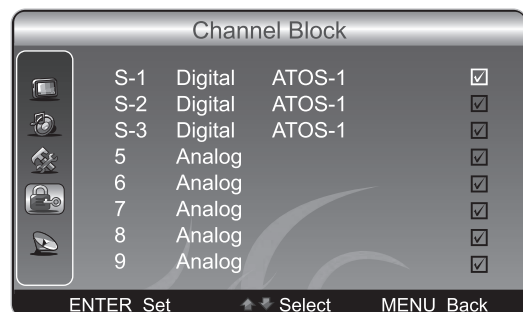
Channel Block

| | | | |
|---|---|---|---|
| S-1 | Digital | ATOS-1 | ☑ |
| S-2 | Digital | ATOS-1 | ☑ |
| S-3 | Digital | ATOS-1 | ☑ |
| 5 | Analog | | ☑ |
| 6 | Analog | | ☑ |
| 7 | Analog | | ☑ |
| 8 | Analog | | ☑ |
| 9 | Analog | | ☑ |

ENTER Set ▲▼ Select MENU Back